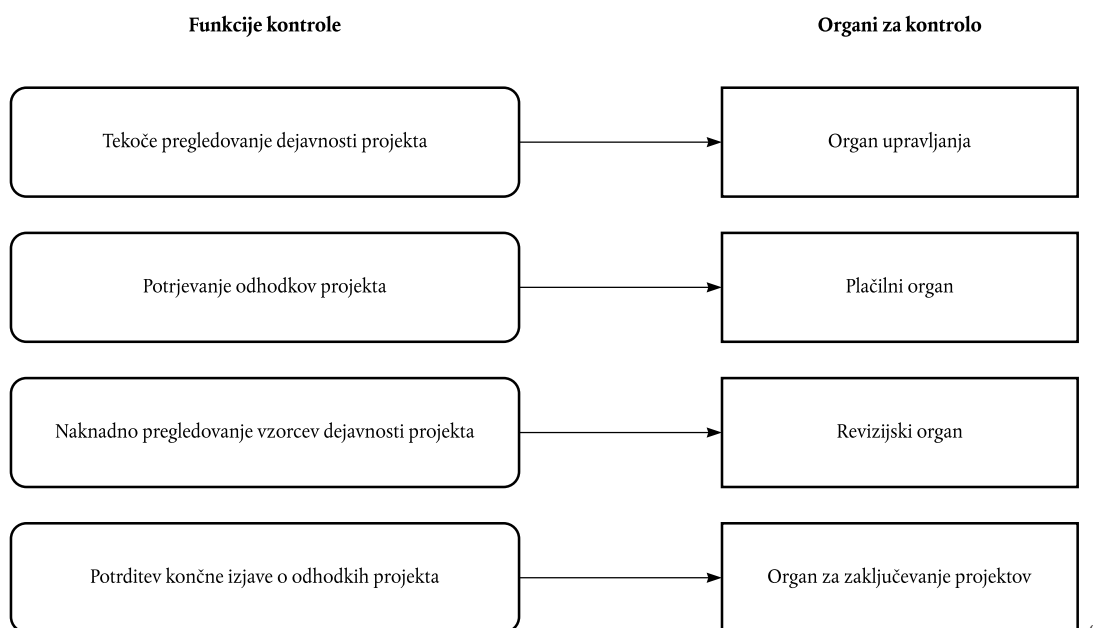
Funkcije kontrole

Organi za kontrolo

Tekoče pregledovanje dejavnosti projekta

Organ upravljanja

Potrjevanje odhodkov projekta

Plačilni organ

Naknadno pregledovanje vzorcev dejavnosti projekta

Revizijski organ

Potrditev končne izjave o odhodkih projekta

Organ za zaključevanje projektov